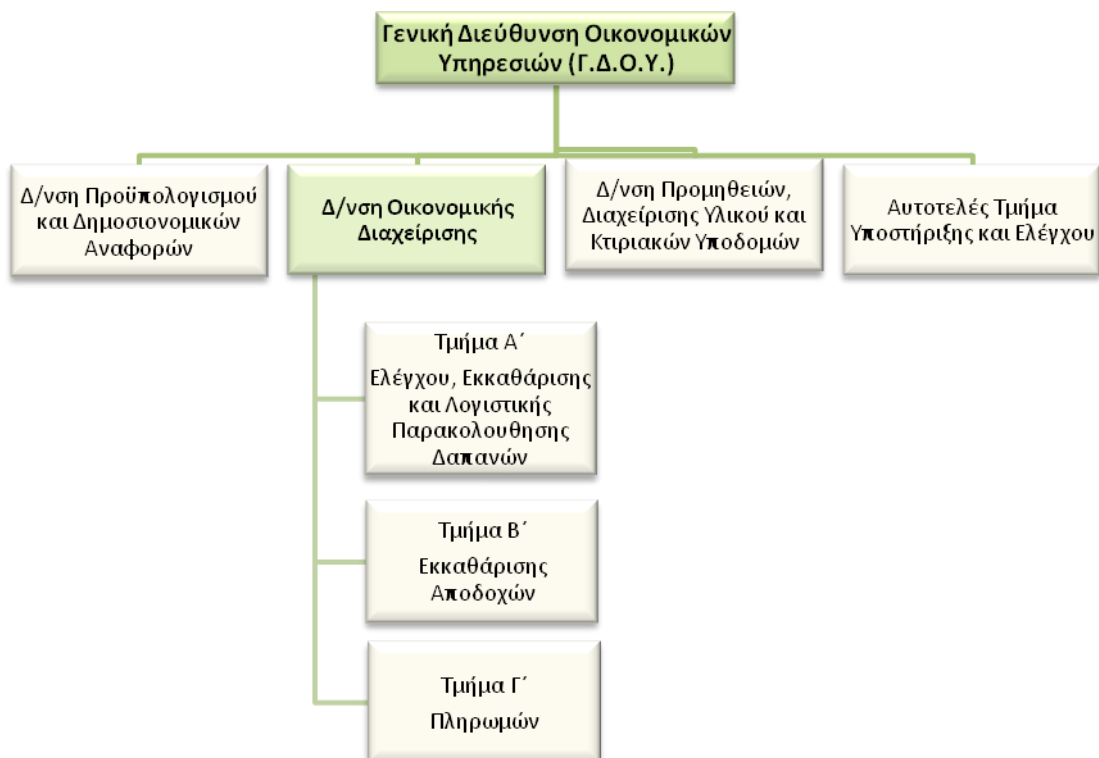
Γενική Διεύθυνση Οικονομικών Υπηρεσιών (Γ.Δ.Ο.Υ.)

Δ/νση Προϋπολογισμού και Δημοσιονομικών Αναφορών

Δ/νση Οικονομικής Διαχείρισης

Δ/νση Προμηθειών, Διαχείρισης Υλικού και Κτιριακών Υποδομών

Αυτοτελές Τμήμα Υποστήριξης και Ελέγχου

Τμήμα Α΄
Ελέγχου, Εκκαθάρισης και Λογιστικής Παρακολουθησης Δαπανών

Τμήμα Β΄
Εκκαθάρισης Αποδοχών

Τμήμα Γ΄
Πληρωμών